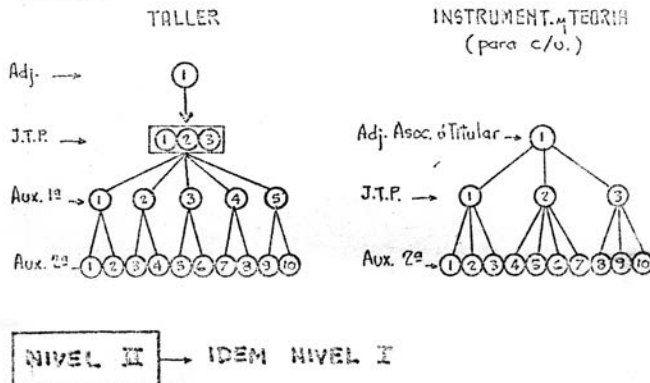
TALLER

INSTRUMENT. y TEORIA (para c/u.)

Adj. →

1

J.T.P. →

1 2 3

Aux. 1ª →

1 2 3 4 5

Aux. 2ª →

1 2 3 4 5 6 7 8 9 10

Adj. Asoc. ó Titular →

1

J.T.P. →

1 2 3

Aux. 2ª →

1 2 3 4 5 6 7 8 9 10

NIVEL II → IDEM NIVEL I